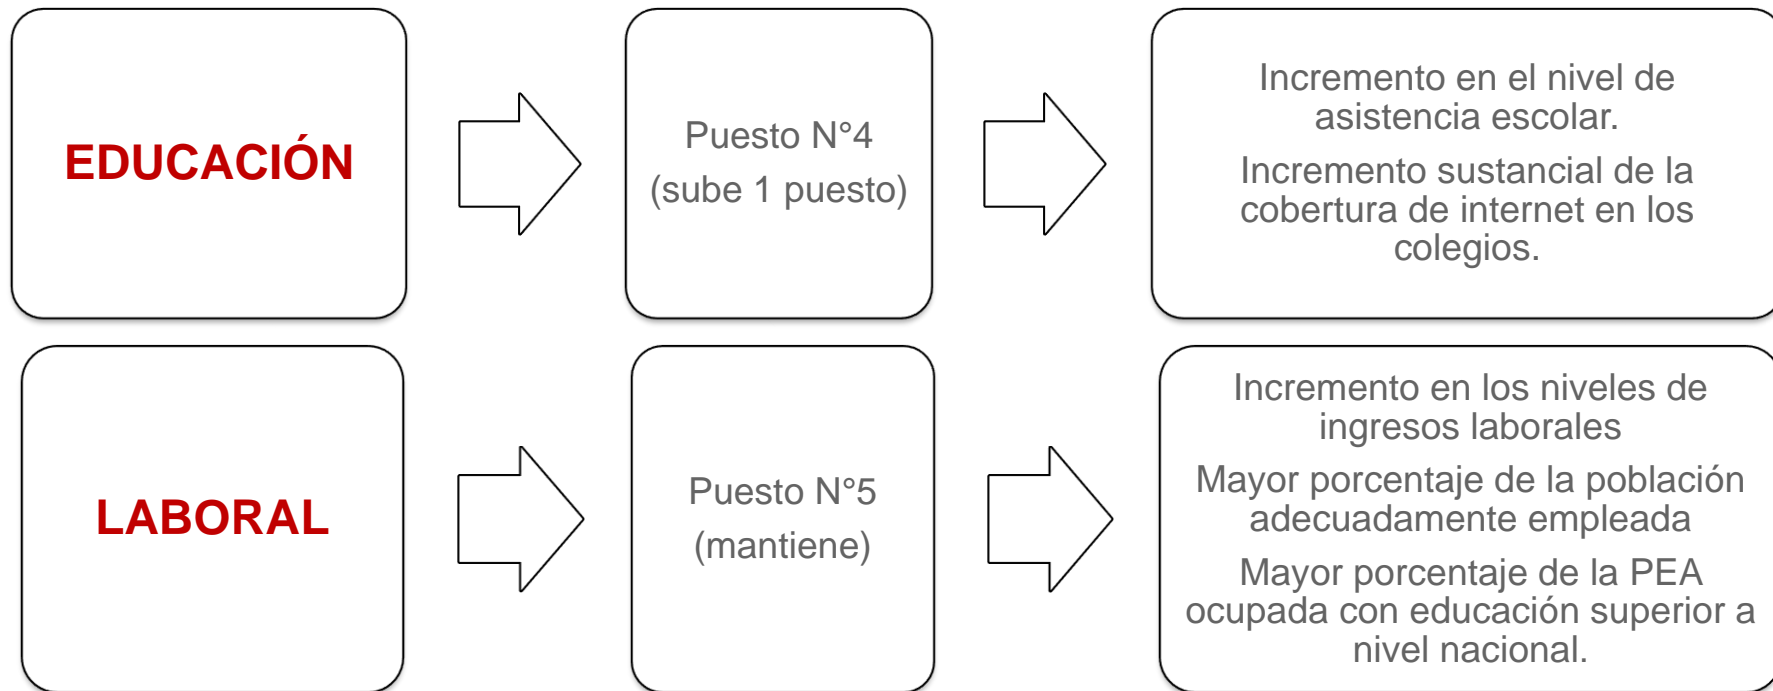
EDUCACIÓN

Puesto N°4
(sube 1 puesto)

Incremento en el nivel de asistencia escolar.

Incremento sustancial de la cobertura de internet en los colegios.

LABORAL

Puesto N°5
(mantiene)

Incremento en los niveles de ingresos laborales

Mayor porcentaje de la población adecuadamente empleada

Mayor porcentaje de la PEA ocupada con educación superior a nivel nacional.